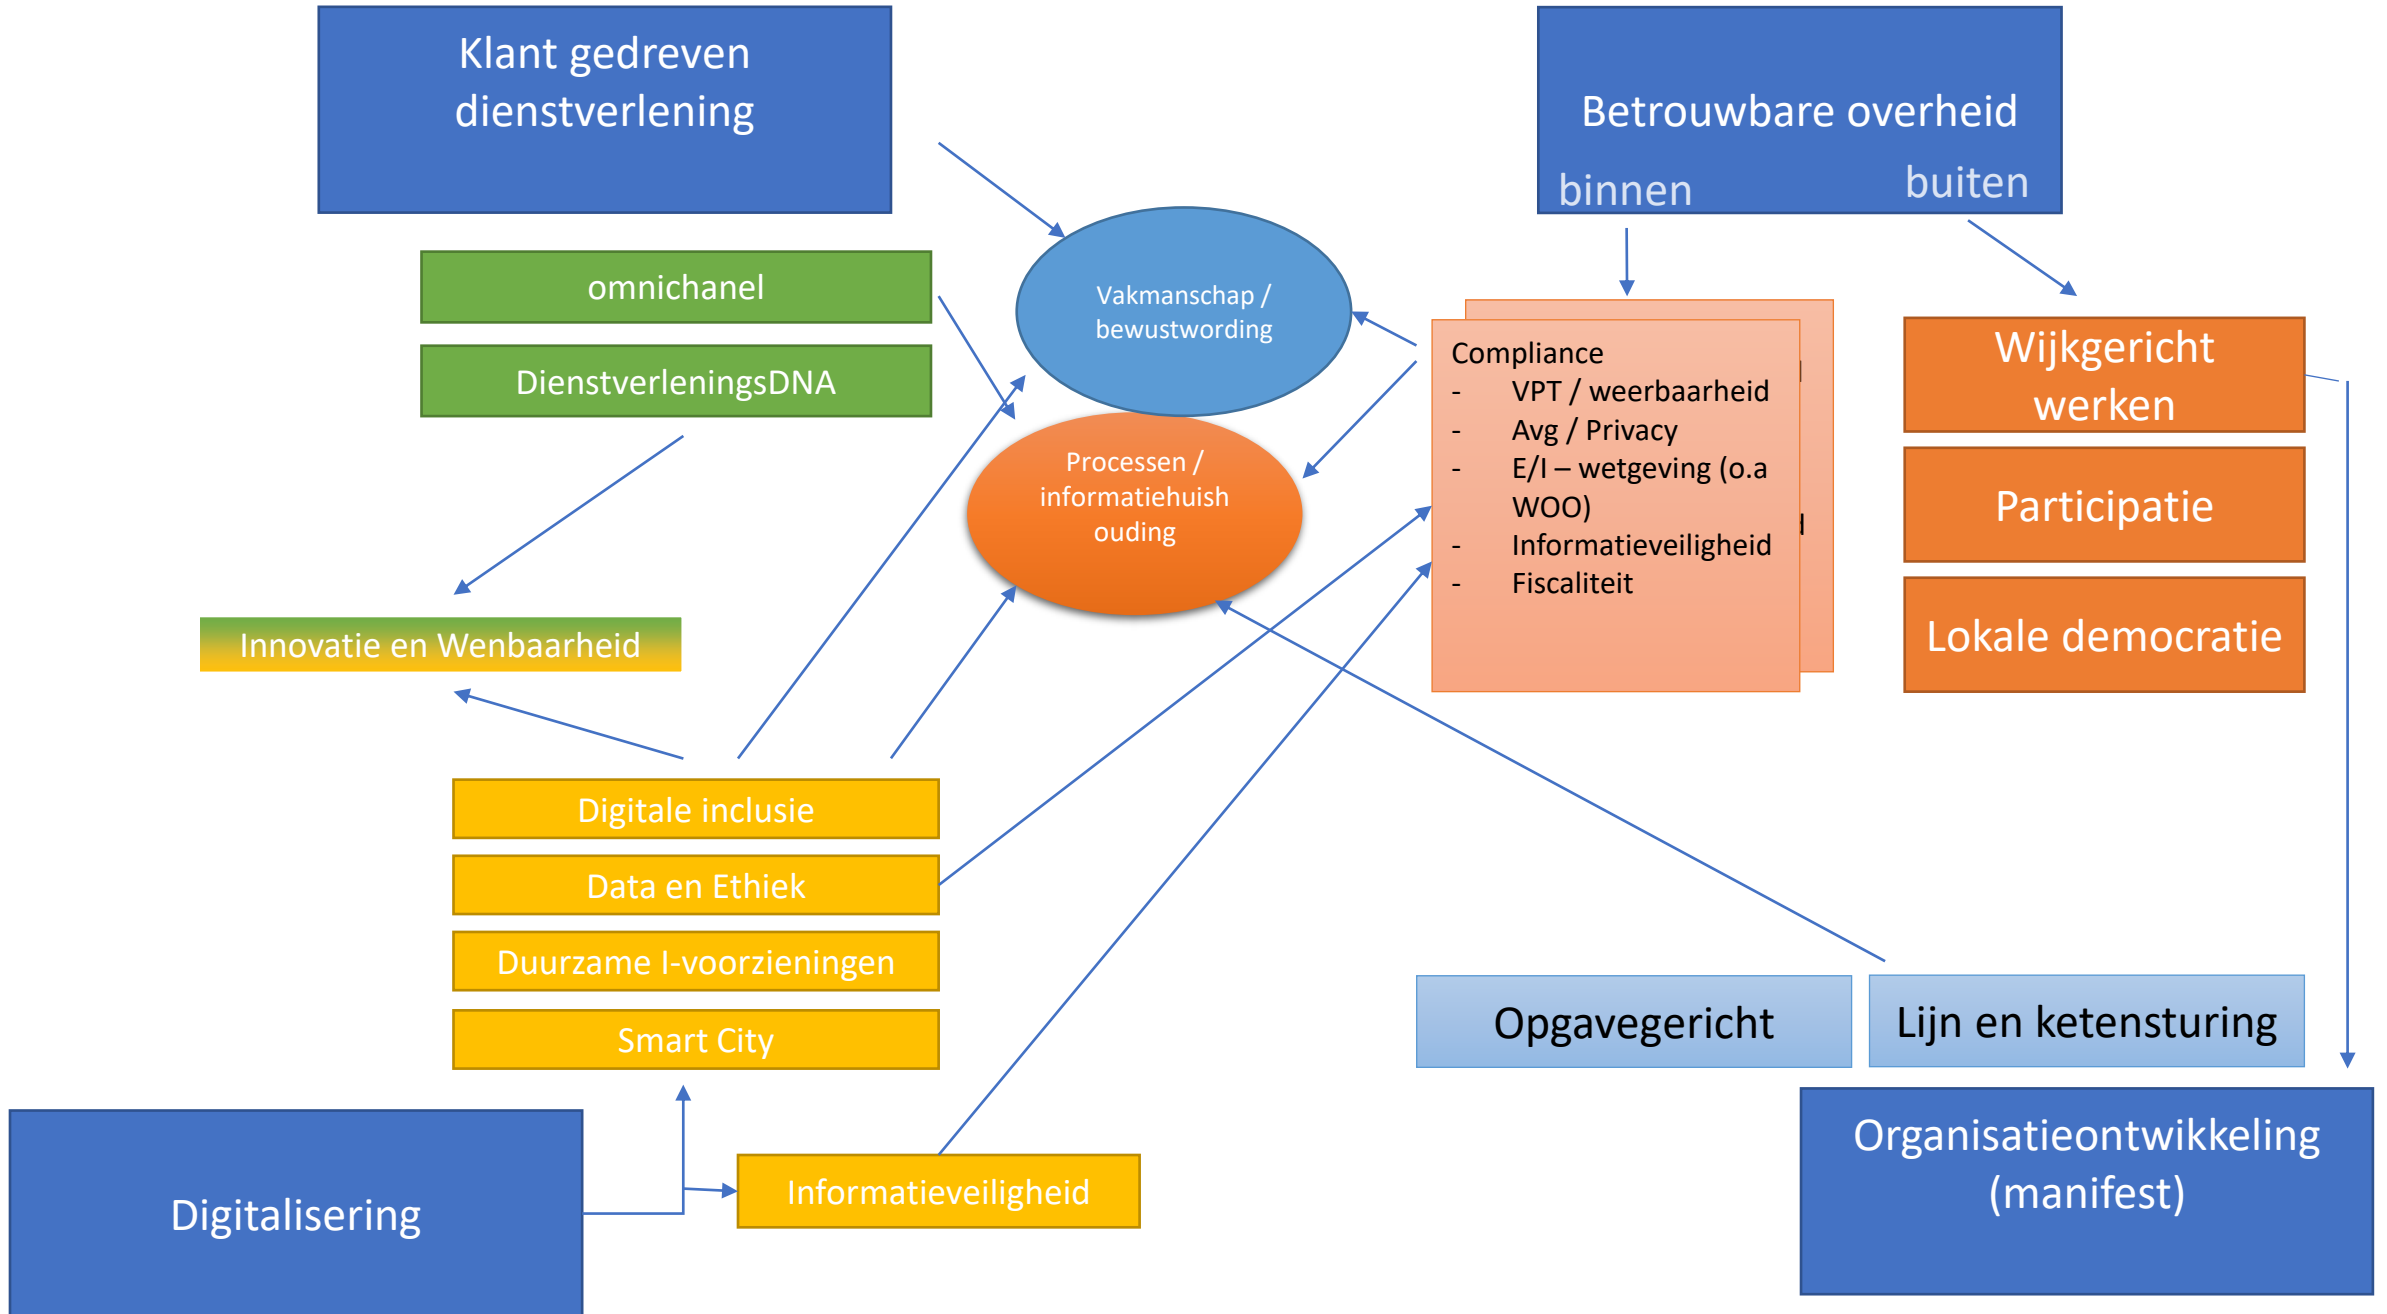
Klant gedreven dienstverlening

Betrouwbare overheid

binnen

buiten

omnichanel

DienstverleningsDNA

Vakmanschap / bewustwording

Processen / informatiehuishouding

Compliance
- VPT / weerbaarheid
- Avg / Privacy
- E/I – wetgeving (o.a WOO)
- Informatieveiligheid
- Fiscaliteit

Wijkgericht werken

Participatie

Lokale democratie

Innovatie en Wenbaarheid

Digitale inclusie

Data en Ethiek

Duurzame I-voorzieningen

Smart City

Opgavegericht

Lijn en ketensturing

Digitalisering

Informatieveiligheid

Organisatieontwikkeling (manifest)